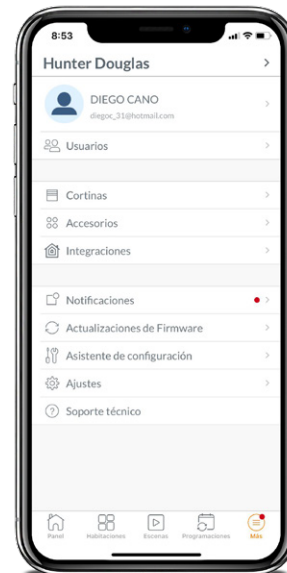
8:53

Hunter Douglas

DIEGO CANO
diegoc_31@hotmail.com

Usuarios

Cortinas

Accesorios

Integraciones

Notificaciones

Actualizaciones de Firmware

Asistente de configuración

Ajustes

Soporte técnico

Panel
Habitaciones
Escenas
Programaciones
Más